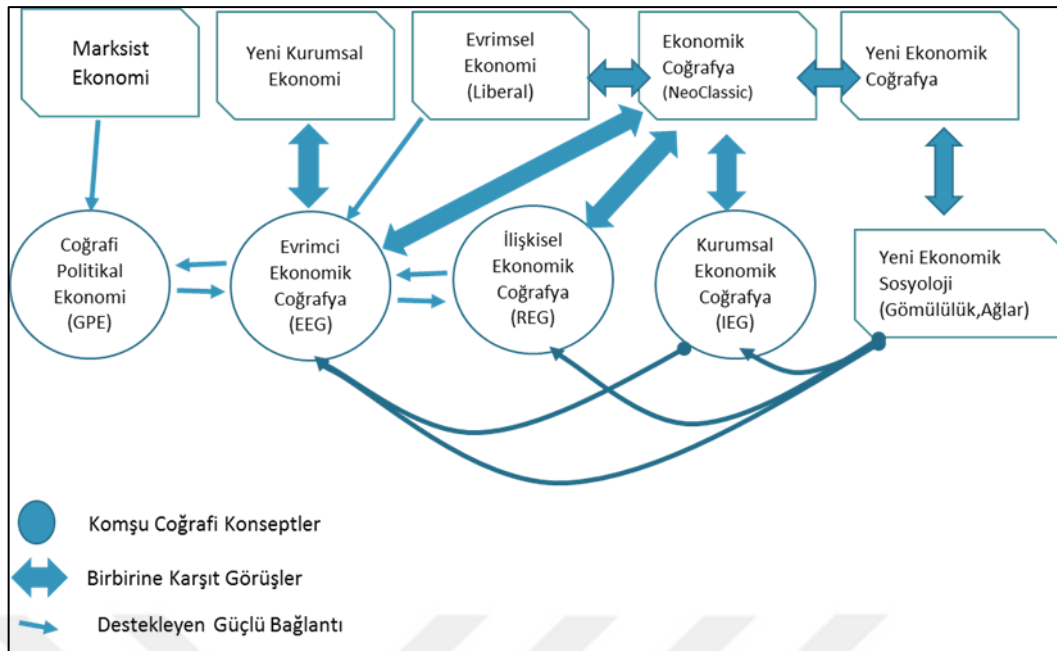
Marksist Ekonomi

Yeni Kurumsal Ekonomi

Evrimsel Ekonomi (Liberal)

Ekonomik Coğrafya (NeoClassic)

Yeni Ekonomik Coğrafya

Coğrafi Politikal Ekonomi (GPE)

Evrimci Ekonomik Coğrafya (EEG)

İlişkisel Ekonomik Coğrafya (REG)

Kurumsal Ekonomik Coğrafya (IEG)

Yeni Ekonomik Sosyoloji (Gömülülük,Ağlar)

Komşu Coğrafi Konseptler

Birbirine Karşıt Görüşler

Destekleyen Güçlü Bağlantı